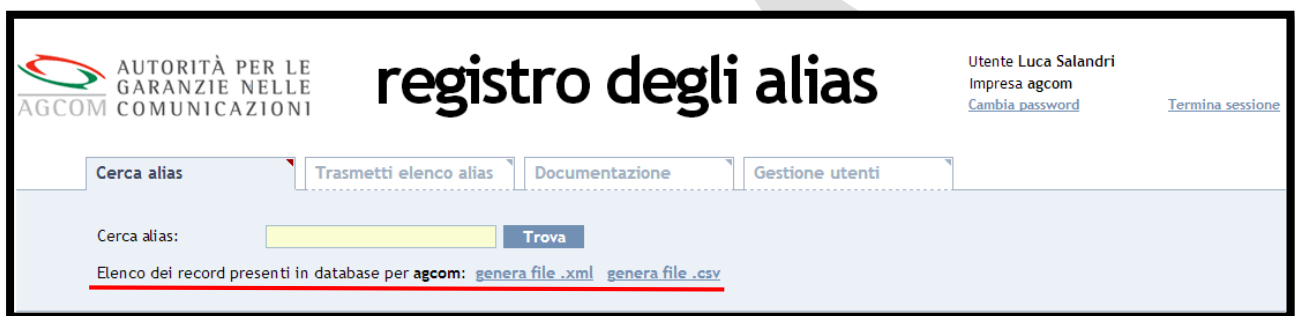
AUTORITÀ PER LE GARANZIE NELLE COMUNICAZIONI
AGCOM

registro degli alias

Utente Luca Salandri
Impresa agcom
Cambia password

Termina sessione

Cerca alias
Trasmetti elenco alias
Documentazione
Gestione utenti

Cerca alias:
Trova

Elenco dei record presenti in database per agcom: genera file .xml genera file .csv